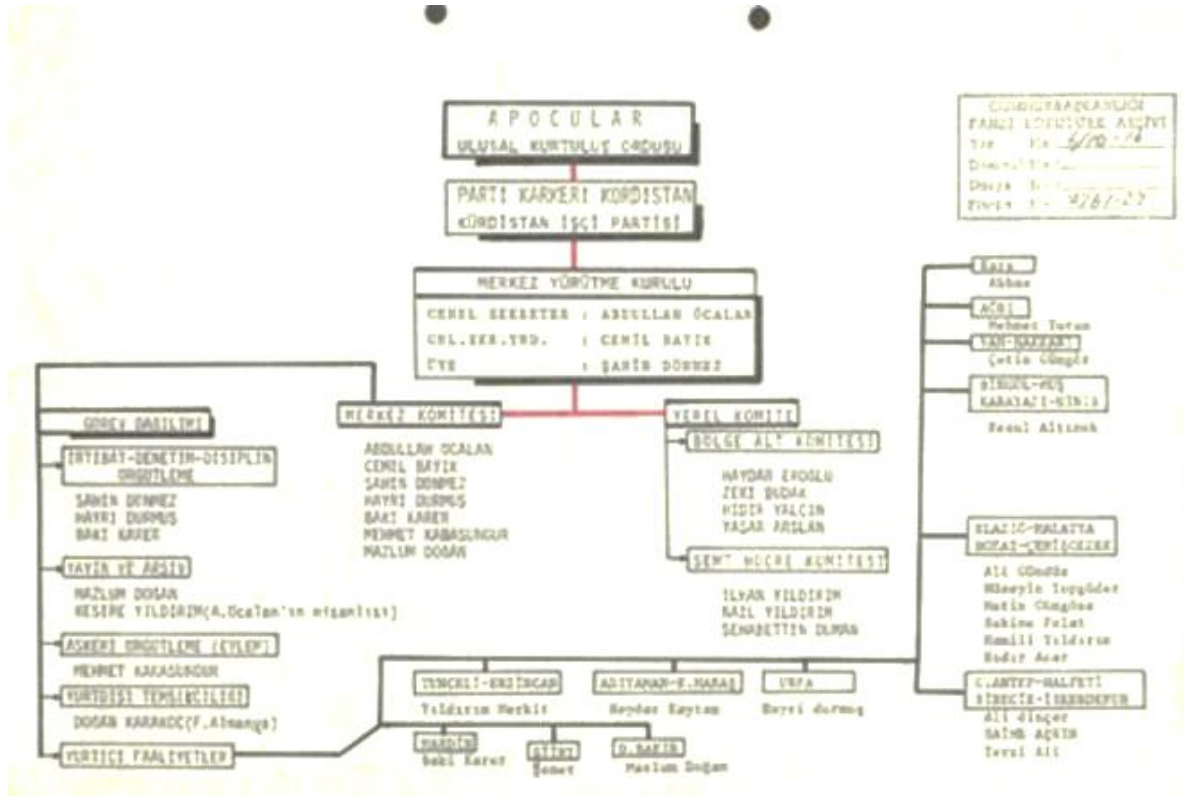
APOCULAR
ULUSAL KURTULUŞ ORDUSU

PARTI KARKERI KURDISTAN
KÜRDISTAN İŞÇİ PARTİSİ

CUMHURBAŞKANLIĞI
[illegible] ARŞİVİ
Tar. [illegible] 6/10/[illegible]
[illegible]
Dosya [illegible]
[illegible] 2/87-27

MERKEZ YÜRÜTME KURULU
GENEL SEKRETER : ABDULLAH ÖCALAN
GNL.SEK.YRD. : CEMIL BAYIK
ÜYE : ŞAHİN DÖNMEZ

MERKEZ KOMİTESİ
ABDULLAH OCALAN
CEMIL BAYIK
ŞAHIN DONMEZ
HAYRI DURMUŞ
BAKI KARER
MEHMET KARASUNGUR
MAZLUM DOĞAN

YEREL KOMİTE
BÖLGE ALT KOMİTESİ
HAYDAR EROGLU
ZEKI BUDAK
RIDIA YALÇIN
YAŞAR ARSLAN

SEMT HÜCRE KOMİTESİ
ILYAS YILDIRIM
NAIL YILDIRIM
ŞEHABETTIN DURAN

GÖREV DAĞILIMI
İRTİBAT-DENETİM-DİSİPLİN ÖRGÜTLEME
ŞAHIN DONMEZ
HAYRI DURMUŞ
BAKI KARER

YAYIN VE ARŞİV
MAZLUM DOGAN
KESIRE YILDIRIM(A.Öcalan'ın nişanlısı)

ASKERİ ÖRGÜTLEME (EYLEM)
MEHMET KARASUNGUR

YURTDIŞI TEMSİLCİLİĞİ
DOĞAN KARAKOÇ(F.Almanya)

YURTİÇİ FAALİYETLER

Kars
Abbas

AĞRI
Mehmet Tutan

VAN-HAKKARİ
Çetin Güngör

BİNGÖL-MUŞ KARAYAZI-HINIS
Resul Altınok

ELAZIĞ-MALATYA HOZAT-ÇEMİŞGEZEK
Ali Gündüz
Hüseyin Topgüder
Metin Güngöze
Sakine Polat
Kamili Yıldırım
Kadir Acar

G.ANTEP-HALFETİ BİRECİK-İSKENDERUN
Ali Dinçer
SAİME AŞKIN
Tevsi Ali

TUNCELİ-ERZİNCAN
Yıldırım Merkit

ADIYAMAN-K.MARAŞ
Haydar Kaytan

URFA
Hayri durmuş

MARDİN
Baki Karer

SİİRT
Şemet

D.BAKIR
Mazlum Doğan